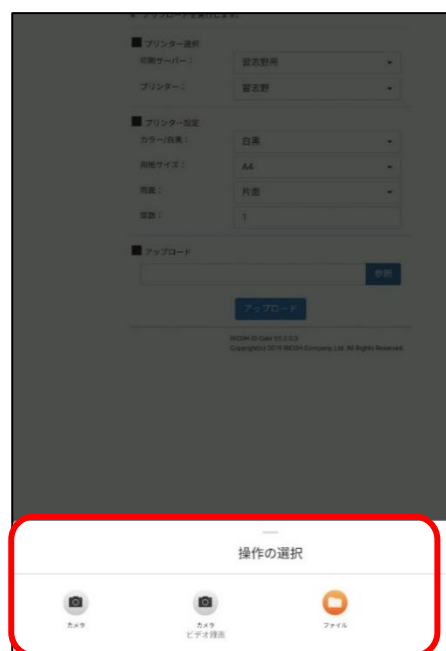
※ アップロードを実行します。

■ プリンター選択

印刷サーバー： 習志野局

プリンター： 習志野

■ プリンター設定

カラー/白黒： 白黒

用紙サイズ： A4

両面： 片面

部数： 1

■ アップロード

参照

アップロード

RICOH cloud Gate V3.2.0.3
Copyright(c) 2019 RICOH Company, Ltd. All Rights Reserved.

操作の選択

カメラ

カメラ
ビデオ撮影

ファイル